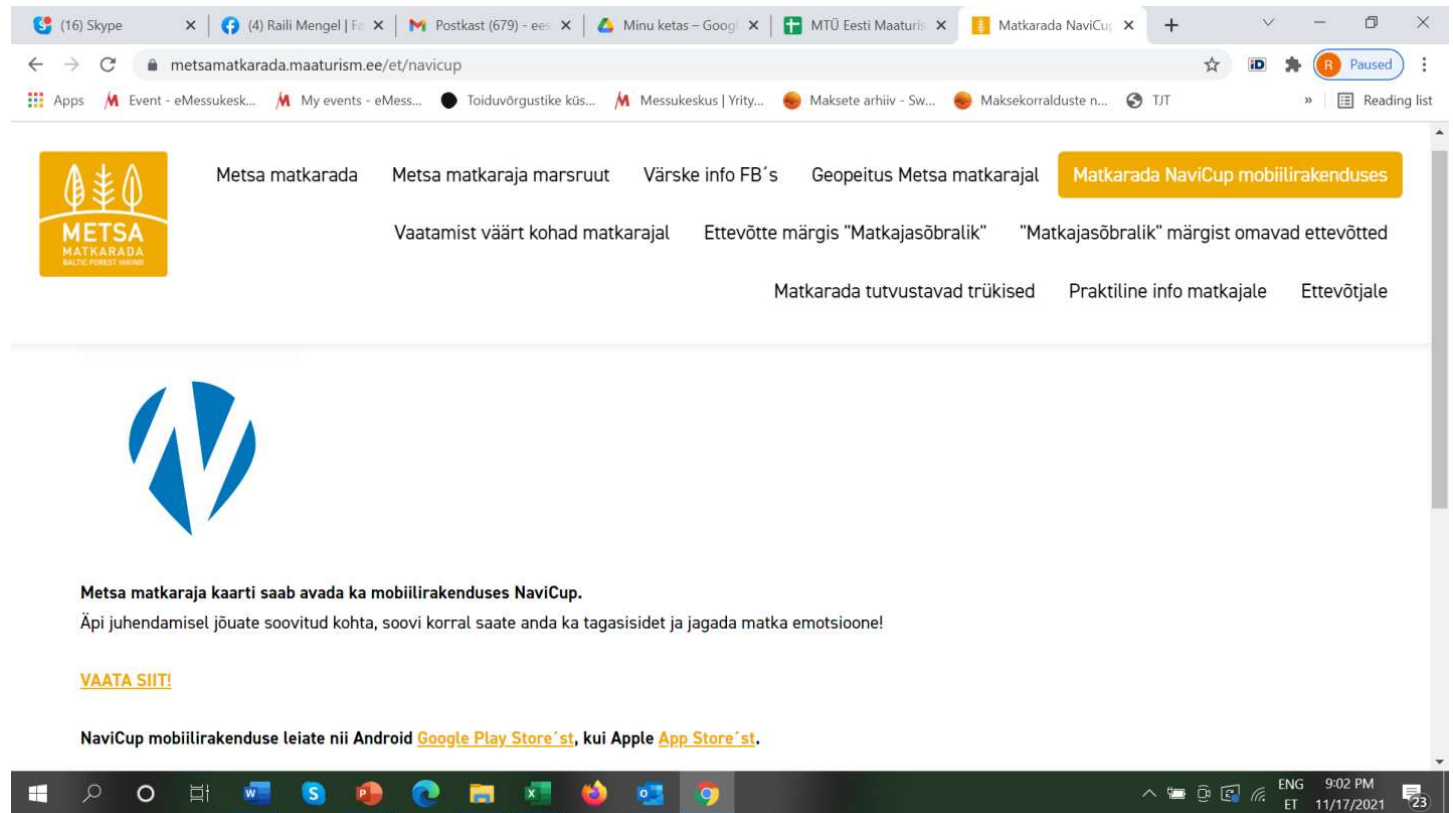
(16) Skype | (4) Raili Mengel | Fa | Postkast (679) - ees | Minu ketas – Googl | MTÜ Eesti Maaturis | Matkarada NaviCu

metsamatkarada.maaturism.ee/et/navicup

Paused

Apps | Event - eMessukesk... | My events - eMess... | Toiduvõrgustike küs... | Messukeskus | Yrity... | Maksete arhiiv - Sw... | Maksekorralduste n... | TJT | Reading list

METSA MATKARADA BALTIC FOREST HIKING

Metsa matkarada | Metsa matkaraja marsruut | Värske info FB´s | Geopeitus Metsa matkarajal | Matkarada NaviCup mobiilirakenduses | Vaatamist väärt kohad matkarajal | Ettevõtte märgis "Matkajasõbralik" | "Matkajasõbralik" märgist omavad ettevõtted | Matkarada tutvustavad trükised | Praktiline info matkajale | Ettevõtjale

**Metsa matkaraja kaarti saab avada ka mobiilirakenduses NaviCup.**
Äpi juhendamisel jõuate soovitud kohta, soovi korral saate anda ka tagasisidet ja jagada matka emotsioone!

VAATA SIIT!

**NaviCup mobiilirakenduse leiate nii Android Google Play Store´st, kui Apple App Store´st.**

ENG ET 9:02 PM 11/17/2021 23